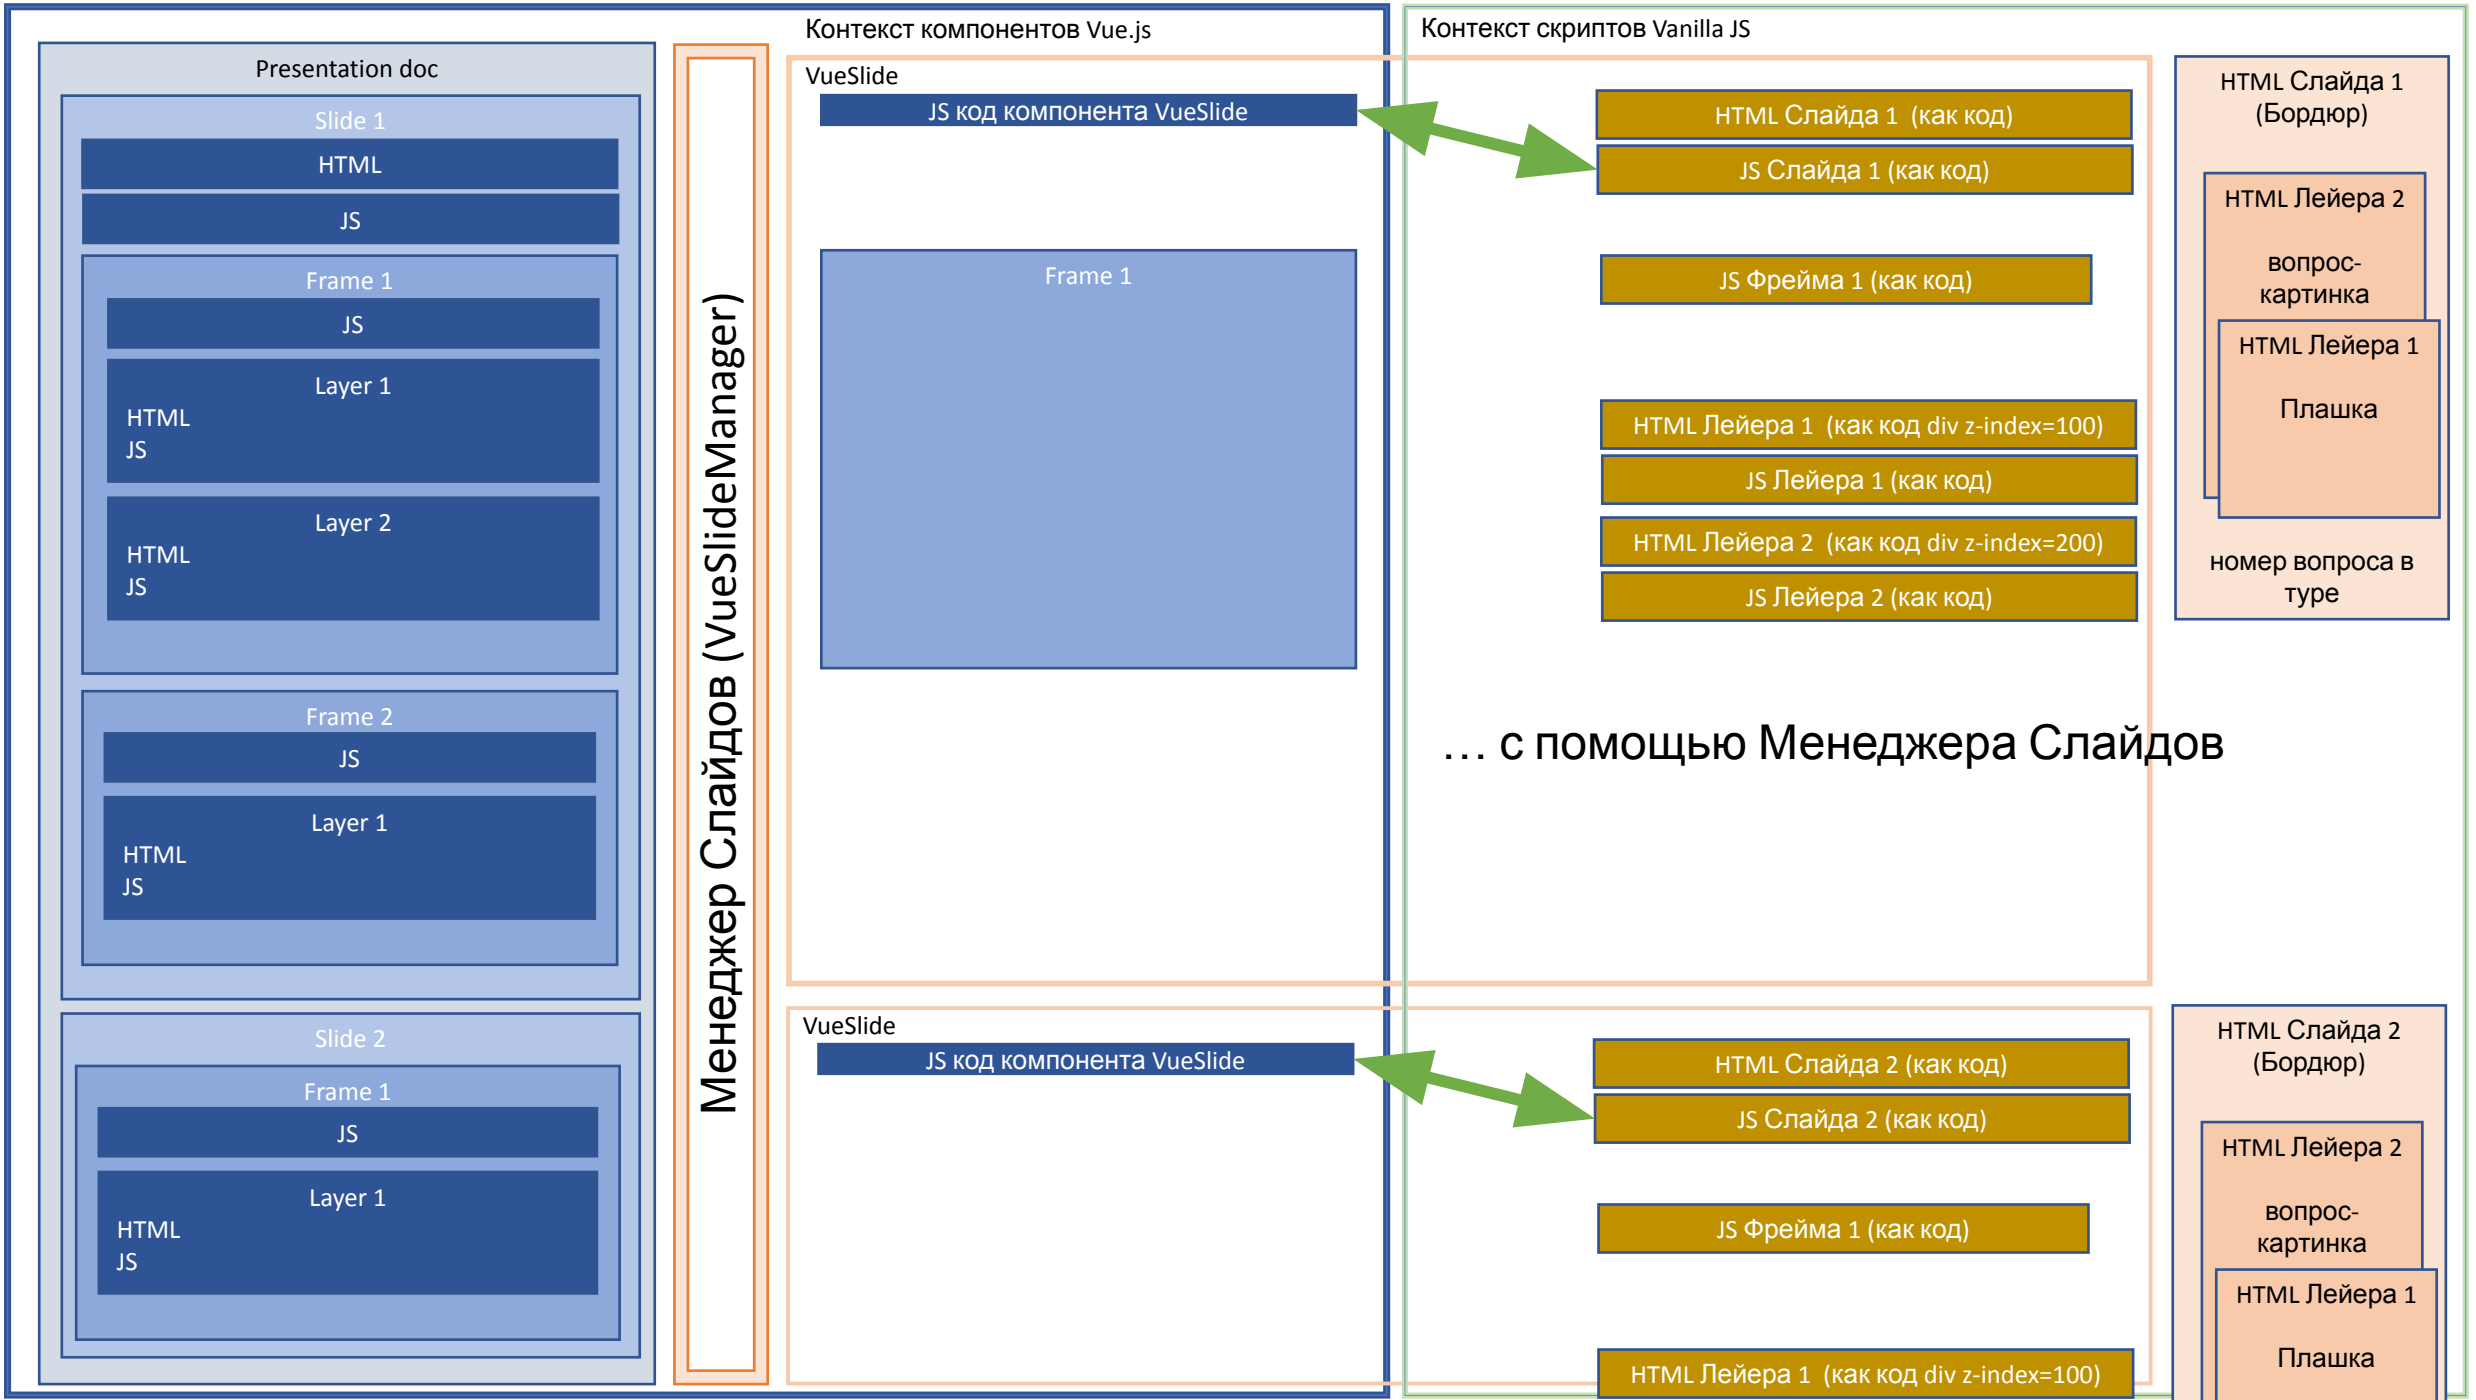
Контекст компонентов Vue.js

Контекст скриптов Vanilla JS

Presentation doc

Slide 1

HTML

JS

Frame 1

JS

Layer 1
HTML
JS

Layer 2
HTML
JS

Frame 2

JS

Layer 1
HTML
JS

Slide 2

Frame 1

JS

Layer 1
HTML
JS

Менеджер Слайдов (VueSlideManager)

VueSlide

JS код компонента VueSlide

Frame 1

VueSlide

JS код компонента VueSlide

HTML Слайда 1 (как код)

JS Слайда 1 (как код)

JS Фрейма 1 (как код)

HTML Лейера 1 (как код div z-index=100)

JS Лейера 1 (как код)

HTML Лейера 2 (как код div z-index=200)

JS Лейера 2 (как код)

… с помощью Менеджера Слайдов

HTML Слайда 2 (как код)

JS Слайда 2 (как код)

JS Фрейма 1 (как код)

HTML Лейера 1 (как код div z-index=100)

HTML Слайда 1 (Бордюр)

HTML Лейера 2

вопрос-картинка

HTML Лейера 1

Плашка

номер вопроса в туре

HTML Слайда 2 (Бордюр)

HTML Лейера 2

вопрос-картинка

HTML Лейера 1

Плашка